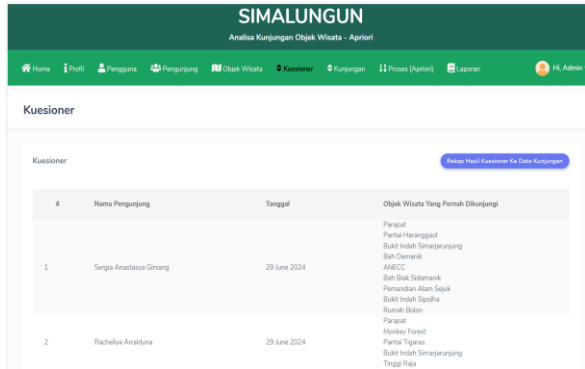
SIMALUNGUN
Analisa Kunjungan Objek Wisata - Apriori

Home Profil Pengguna Pengunjung Objek Wisata Kuesioner Kunjungan Proses (Apriori) Laporan Hi, Admin

Kuesioner

Kuesioner

Rekap Hasil Kuesioner Ke Data Kunjungan

| # | Nama Pengunjung | Tanggal | Objek Wisata Yang Pernah Dikunjungi |
|---|---|---|---|
| 1 | Sergia Anastasya Girsang | 29 June 2024 | Parapat<br>Pantai Haranggaol<br>Bukit Indah Simarjarunjung<br>Bah Damanik<br>ANECC<br>Bah Biak Sidamanik<br>Pemandian Alam Sejuk<br>Bukit Indah Sipolha<br>Rumah Bolon |
| 2 | Racheliya Anraldyna | 29 June 2024 | Parapat<br>Monkey Forest<br>Pantai Tigaras<br>Bukit Indah Simarjarunjung<br>Tinggi Raja |